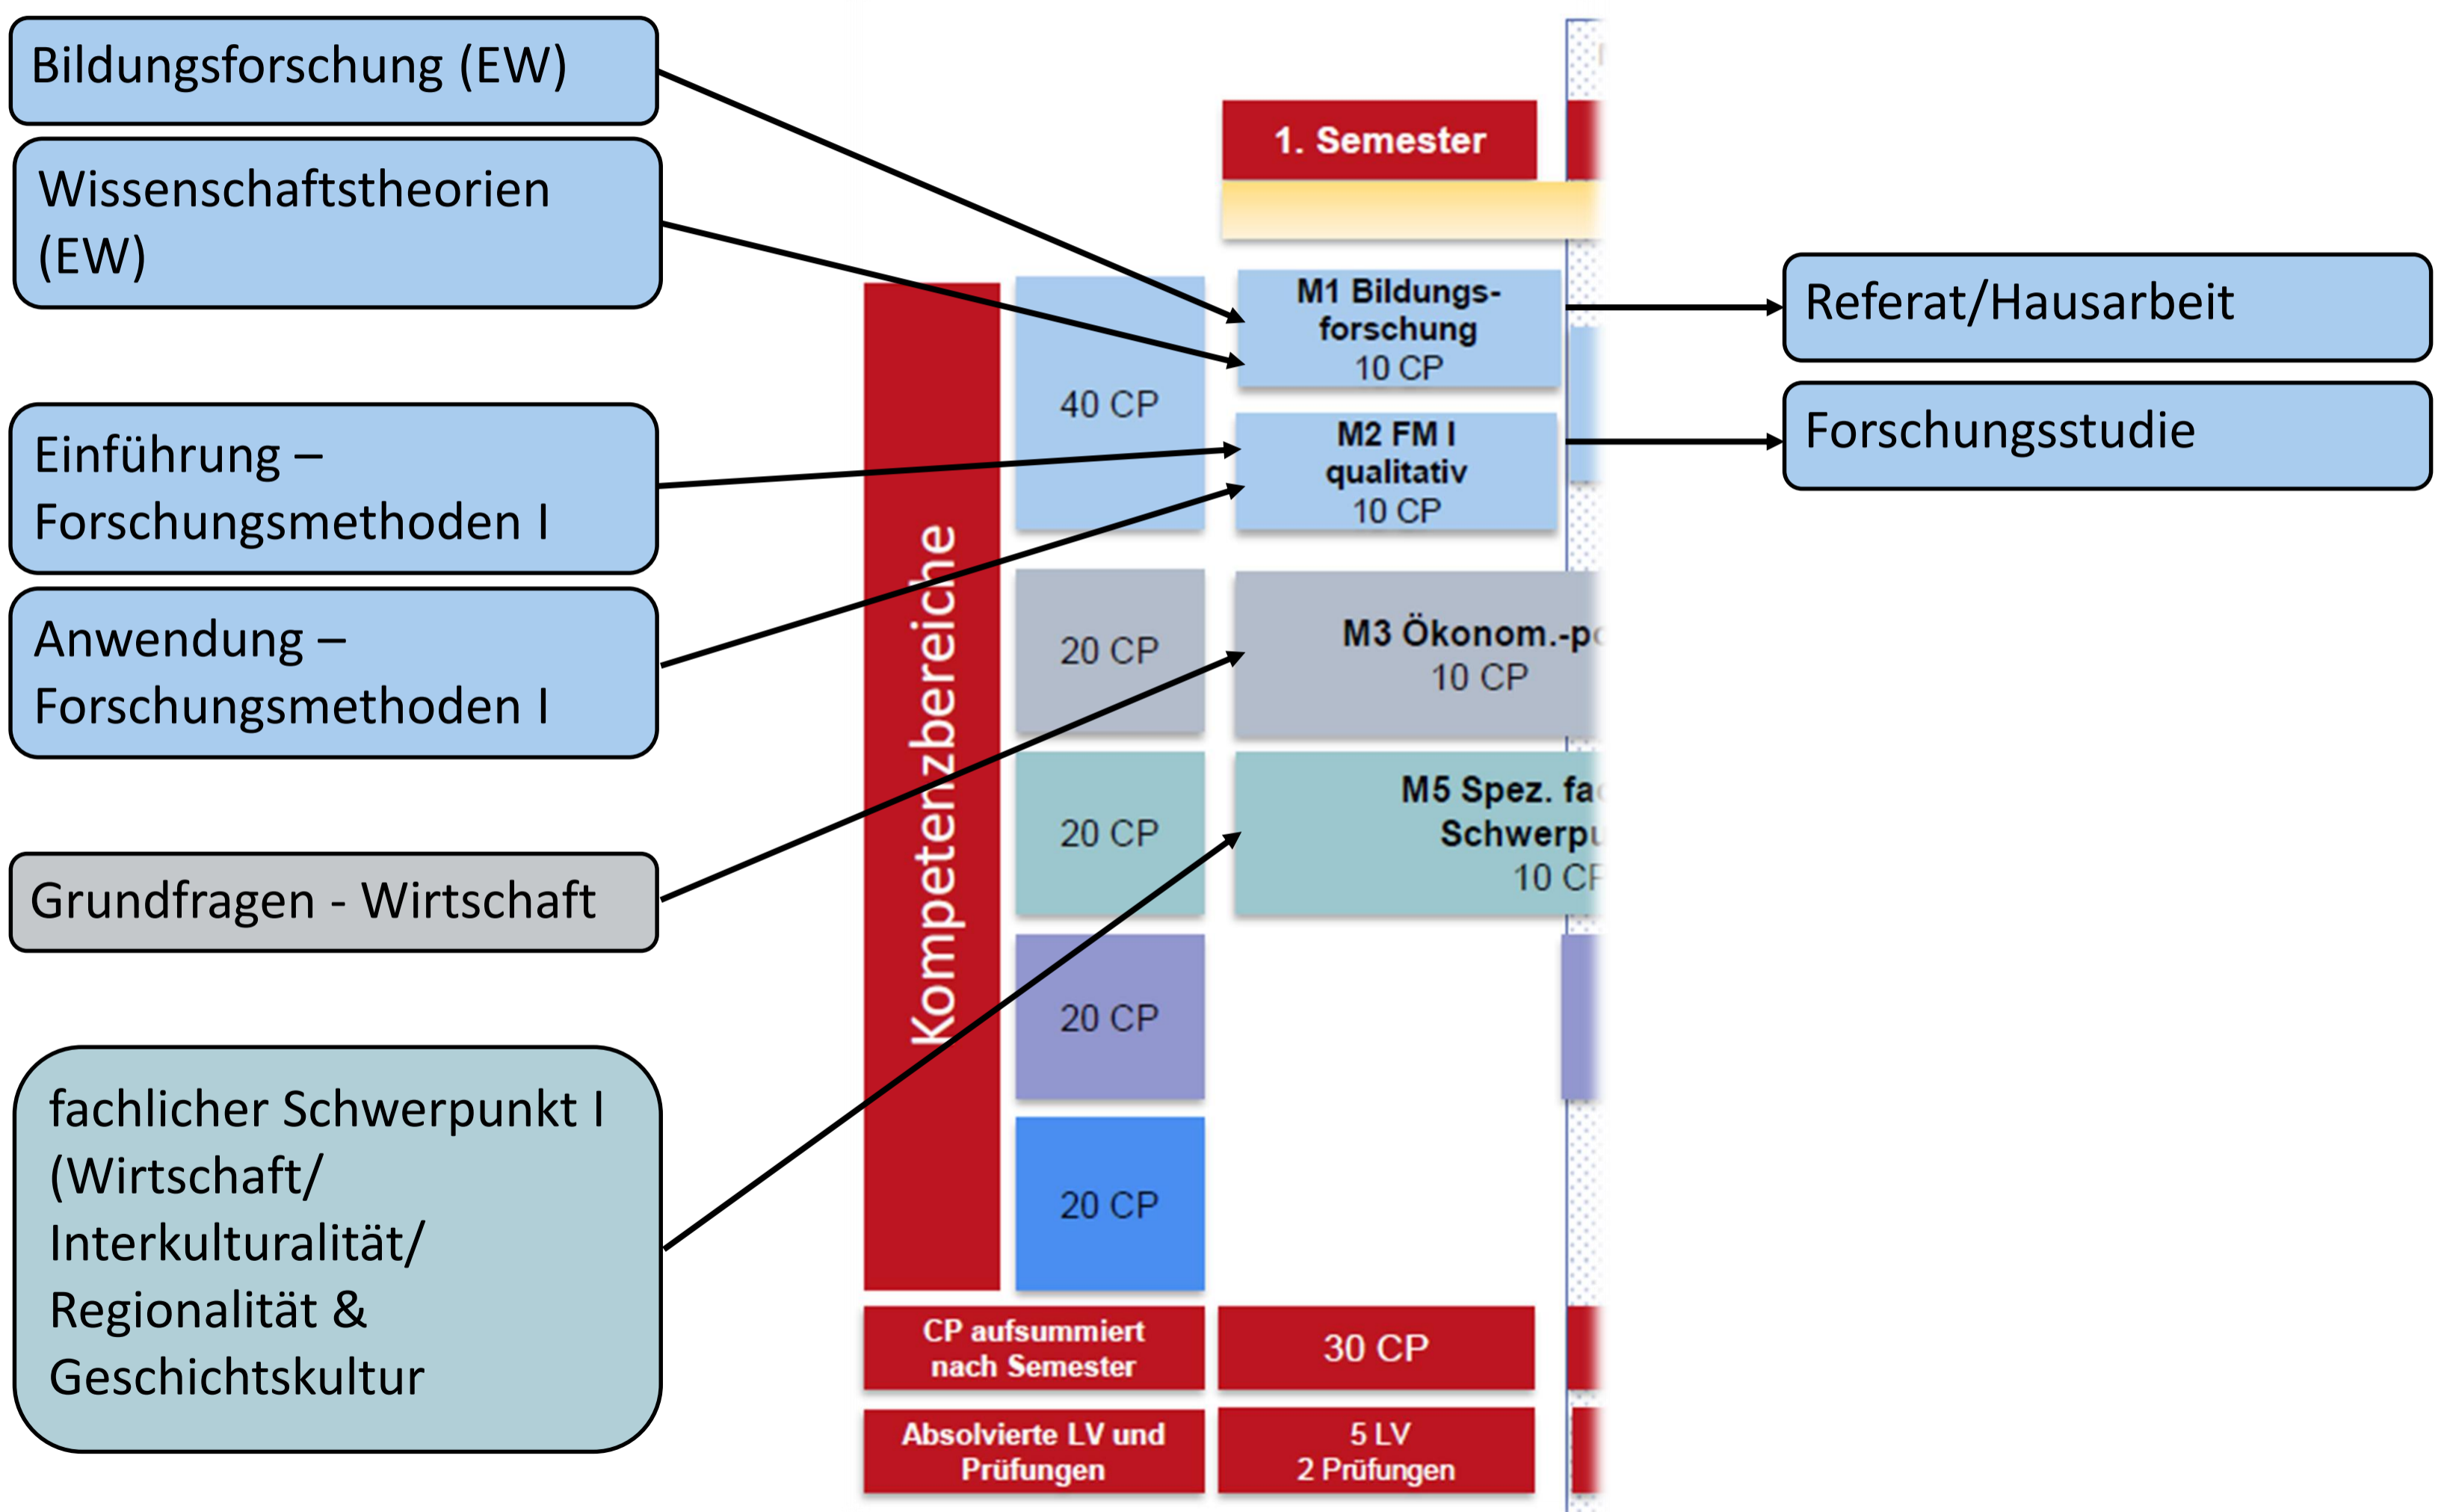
Bildungsforschung (EW)

Wissenschaftstheorien (EW)

Einführung – Forschungsmethoden I

Anwendung – Forschungsmethoden I

Grundfragen - Wirtschaft

fachlicher Schwerpunkt I (Wirtschaft/ Interkulturalität/ Regionalität & Geschichtskultur

1. Semester

Kompetenzbereiche

40 CP

20 CP

20 CP

20 CP

20 CP

M1 Bildungsforschung
10 CP

M2 FM I qualitativ
10 CP

M3 Ökonom.-p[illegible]
10 CP

M5 Spez. fa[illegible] Schwerpu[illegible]
10 C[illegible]

Referat/Hausarbeit

Forschungsstudie

CP aufsummiert nach Semester

30 CP

Absolvierte LV und Prüfungen

5 LV
2 Prüfungen